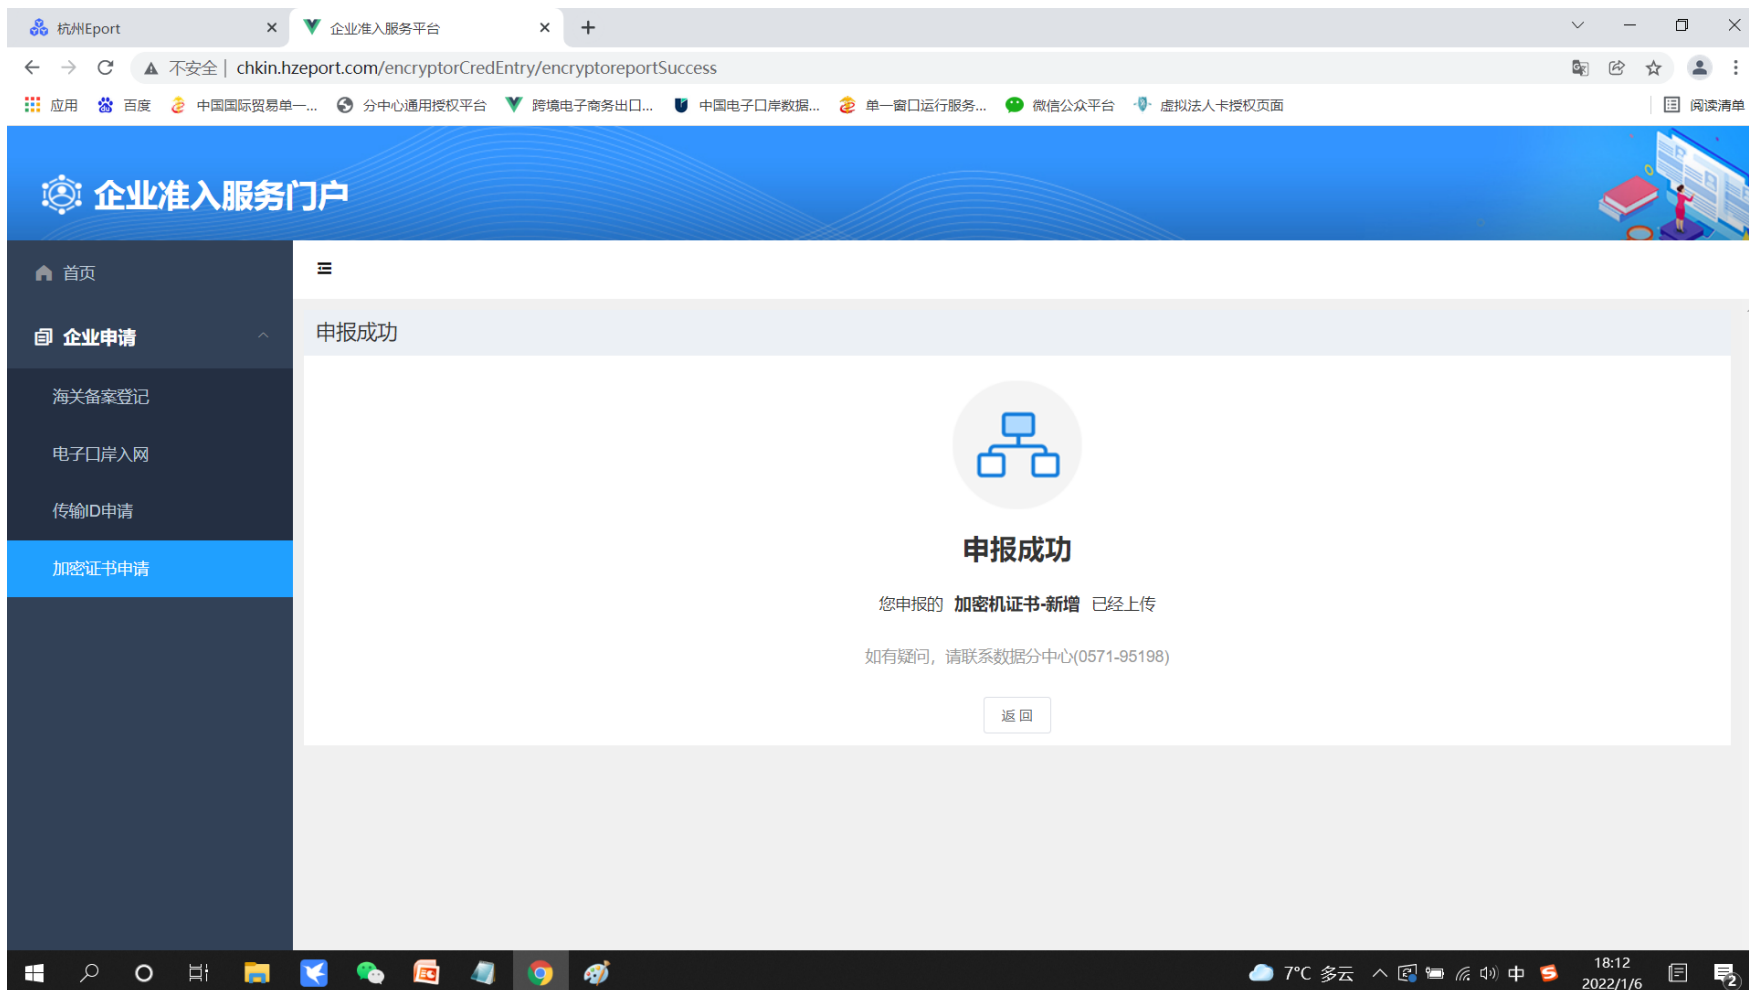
杭州Eport
企业准入服务平台
不安全 | chkin.hzeport.com/encryptorCredEntry/encryptoreportSuccess
应用 百度 中国国际贸易单一... 分中心通用授权平台 跨境电子商务出口... 中国电子口岸数据... 单一窗口运行服务... 微信公众平台 虚拟法人卡授权页面 阅读清单

企业准入服务门户

首页
企业申请
海关备案登记
电子口岸入网
传输ID申请
加密证书申请

申报成功

申报成功
您申报的 加密机证书-新增 已经上传
如有疑问，请联系数据分中心(0571-95198)
返回

7°C 多云 中 18:12 2022/1/6 2